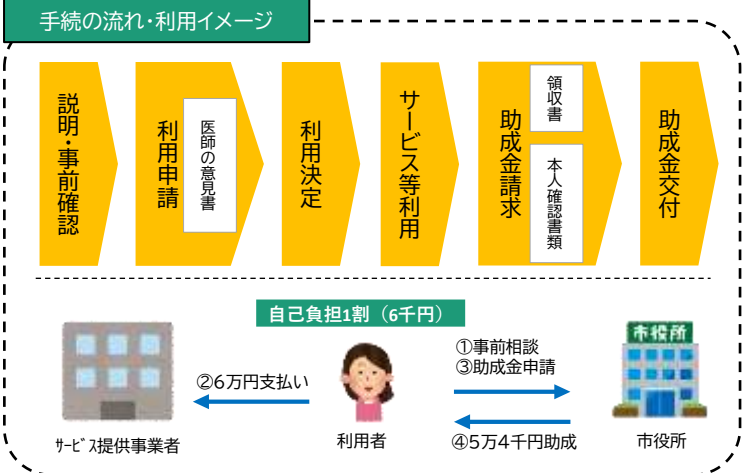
手続の流れ・利用イメージ

説明・事前確認

利用申請

医師の意見書

利用決定

サービス等利用

助成金請求

領収書

本人確認書類

助成金交付

自己負担1割（6千円）

②6万円支払い

①事前相談
③助成金申請

④5万4千円助成

市役所

サービス提供事業者

利用者

市役所